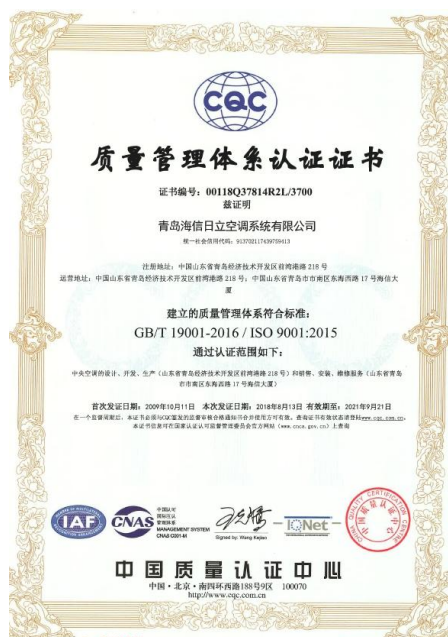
CQC

质量管理体系认证证书

证书编号：00118Q37814R2L/3700
兹证明

青岛海信日立空调系统有限公司

统一社会信用代码：91370211763709413

注册地址：中国山东省青岛经济技术开发区前湾港路 218 号
运营地址：中国山东省青岛经济技术开发区前湾港路 218 号；中国山东省青岛市市南区东海西路 17 号海信大厦

建立的质量管理体系符合标准：
GB/T 19001-2016 / ISO 9001:2015
通过认证范围如下：

中央空调的设计、开发、生产（山东省青岛经济技术开发区前湾港路 218 号）和销售、安装、维修服务（山东省青岛市市南区东海西路 17 号海信大厦）

首次发证日期：2009年10月11日 本次发证日期：2018年8月13日 有效期至：2021年9月21日

在一个自愿周期内，本证书应通过CQC监督及保持认证资格方可有效。您可以通过CQC网站 www.cqc.com.cn 查询证书有效状态。本证书信息可在国家认证认可监督管理委员会官方网站（www.cnca.gov.cn）上查询

IAF
CNAS 中国认可 国际互认 管理体系 MANAGEMENT SYSTEM CNAS C001-M
Signed by: Wang Kejiao
IQNet
中国质量认证中心

中国质量认证中心

中国・北京・南四环西路188号9区 100070
http://www.cqc.com.cn